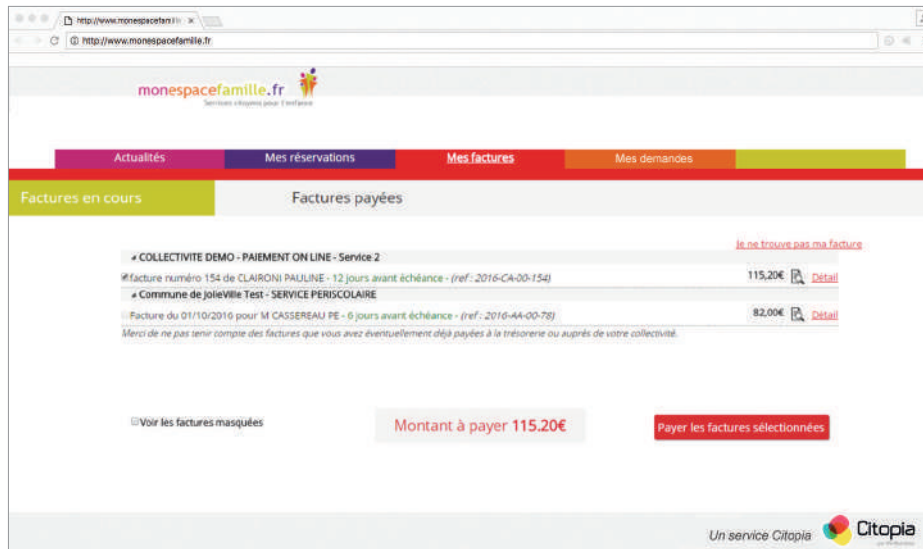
http://www.monespacefamille ×

http://www.monespacefamille.fr

monespacefamille.fr
Services citoyens pour l'enfance

Actualités | Mes réservations | Mes factures | Mes demandes

Factures en cours | Factures payées

Je ne trouve pas ma facture

COLLECTIVITE DEMO - PAIEMENT ON LINE - Service 2

facture numéro 154 de CLAIRONI PAULINE - 12 jours avant échéance - (ref : 2016-CA-00-154) 115,20€ Détail

Commune de JolieVille Test - SERVICE PERISCOLAIRE

Facture du 01/10/2016 pour M CASSEREAU PE - 6 jours avant échéance - (ref : 2016-AA-00-78) 82,00€ Détail

Merci de ne pas tenir compte des factures que vous avez éventuellement déjà payées à la trésorerie ou auprès de votre collectivité.

Voir les factures masquées

Montant à payer 115.20€

Payer les factures sélectionnées

Un service Citopia

Citopia